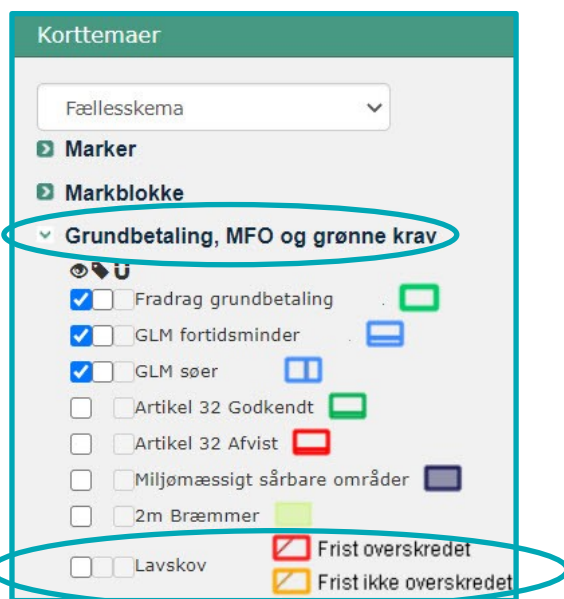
Korttemaer

Fællesskema

Marker

Markblokke

Grundbetaling, MFO og grønne krav

Fradrag grundbetaling

GLM fortidsminder

GLM søer

Artikel 32 Godkendt

Artikel 32 Afvist

Miljømæssigt sårbare områder

2m Bræmmer

Lavskov

Frist overskredet

Frist ikke overskredet